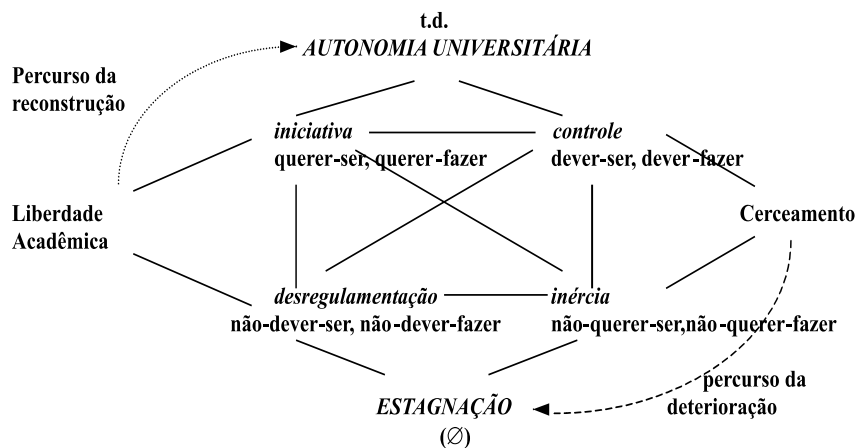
t.d.
AUTONOMIA UNIVERSITÁRIA

Percurso da reconstrução

iniciativa
querer-ser, querer-fazer

controle
dever-ser, dever-fazer

Liberdade Acadêmica

Cerceamento

desregulamentação
não-dever-ser, não-dever-fazer

inércia
não-querer-ser,não-querer-fazer

percurso da deterioração

ESTAGNAÇÃO
(∅)